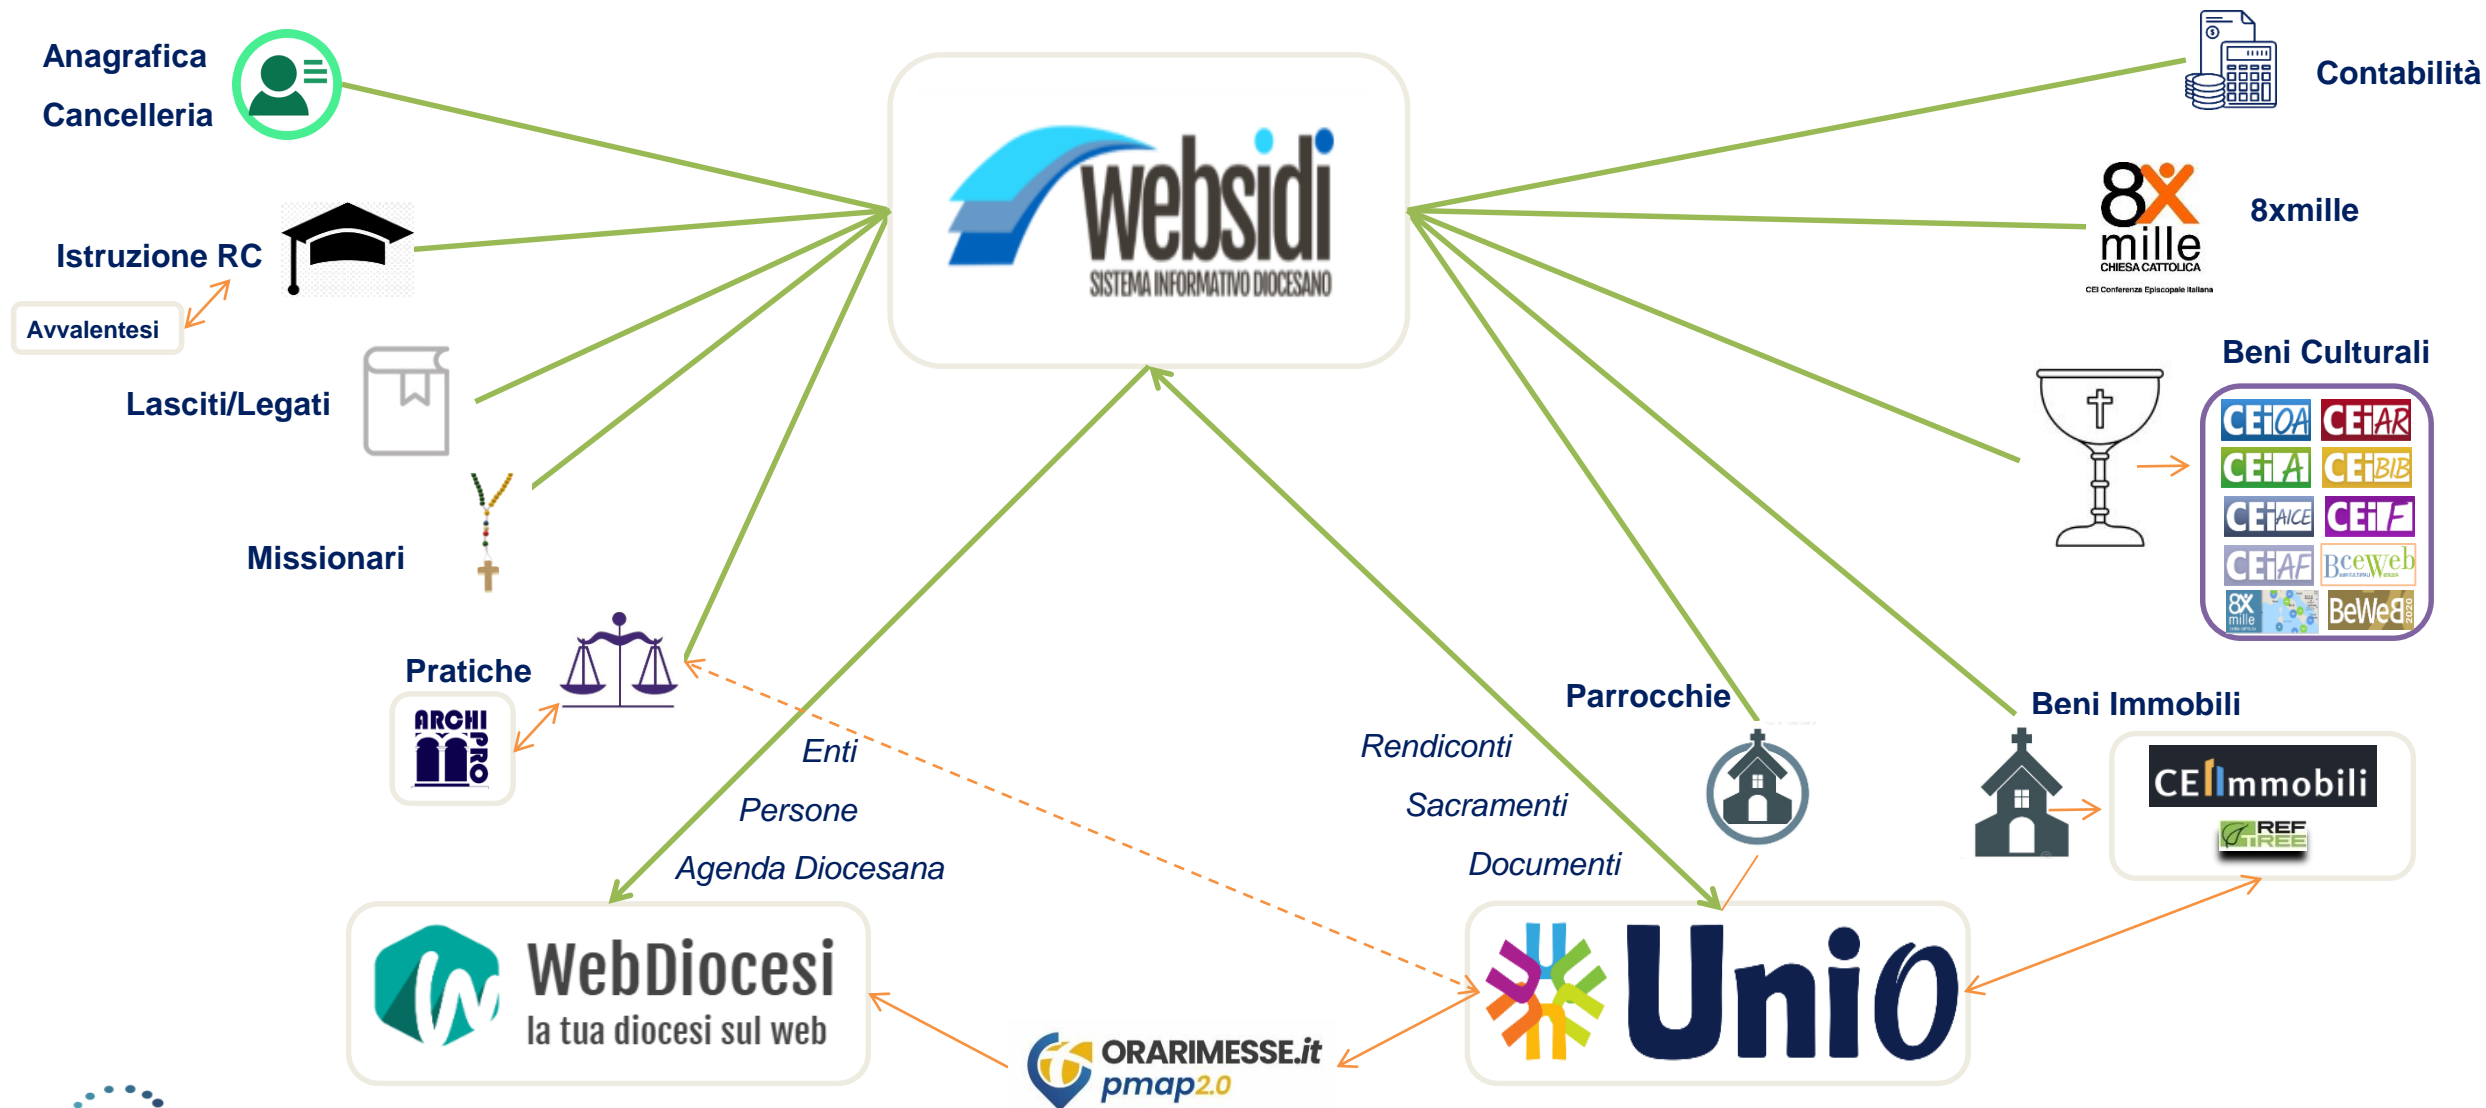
Anagrafica
Cancelleria

websidi
SISTEMA INFORMATIVO DIOCESANO

Contabilità

8x mille CHIESA CATTOLICA
CEI Conferenza Episcopale Italiana

8xmille

Istruzione RC

Avvalentesi

Lasciti/Legati

Missionari

Beni Culturali

CEI OA CEI AR
CEI A CEI BIB
CEI AICE CEI F
CEI AF Bceweb
8x mille BeWeB 2020

Pratiche

ARCHI PRO

Enti
Persone
Agenda Diocesana

Rendiconti
Sacramenti
Documenti

Parrocchie

Beni Immobili

CEI Immobili
REF TREE

WebDiocesi
la tua diocesi sul web

ORARIMESSE.it
pmap2.0

UniO